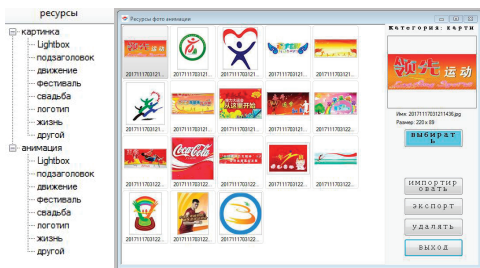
ресурсы
картинка
Lightbox
подзаголовок
движение
фестиваль
свадьба
логотип
жизнь
другой
анимация
Lightbox
подзаголовок
движение
фестиваль
свадьба
логотип
жизнь
другой

Ресурсы фото анимации

201711170312...
201711170312...
201711170312...
201711170312...
201711170312...
201711170312...
201711170312...
201711170312...
201711170312...
201711170312...
201711170312...
201711170312...
201711170312...
201711170312...
201711170312...
201711170312...
201711170312...
201711170312...

Категория: карти

Имя: 20171117031211436.jpg
Размер: 229 x 89

выбирать

импортировать
экспорт
удалять
выход